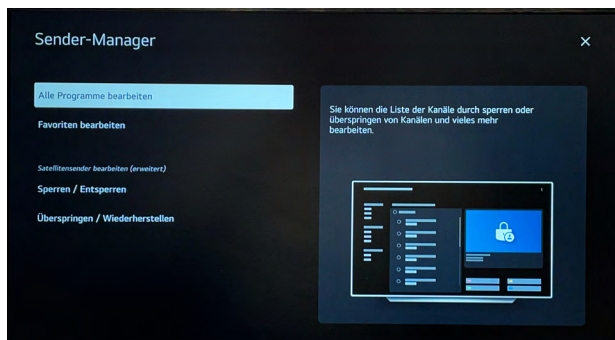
Sender-Manager

×

Alle Programme bearbeiten

Favoriten bearbeiten

Satellitensender bearbeiten (erweitert)

Sperren / Entsperren

Überspringen / Wiederherstellen

Sie können die Liste der Kanäle durch sperren oder überspringen von Kanälen und vieles mehr bearbeiten.